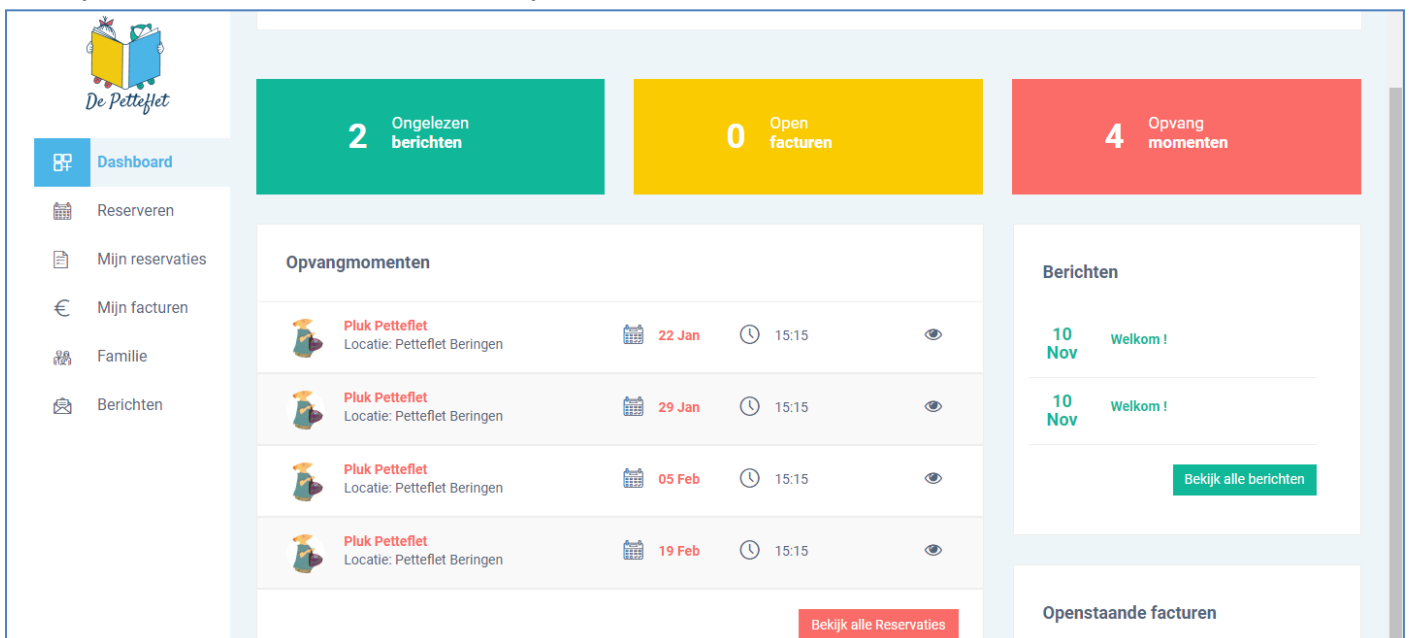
De Petteflet

Dashboard
Reserveren
Mijn reservaties
Mijn facturen
Familie
Berichten

2 Ongelezen berichten

0 Open facturen

4 Opvang momenten

Opvangmomenten

| | | | |
|---|---|---|---|
| Pluk Petteflet Locatie: Petteflet Beringen | 22 Jan | 15:15 | |
| Pluk Petteflet Locatie: Petteflet Beringen | 29 Jan | 15:15 | |
| Pluk Petteflet Locatie: Petteflet Beringen | 05 Feb | 15:15 | |
| Pluk Petteflet Locatie: Petteflet Beringen | 19 Feb | 15:15 | |

Bekijk alle Reservaties

Berichten

10 Nov Welkom !

10 Nov Welkom !

Bekijk alle berichten

Openstaande facturen